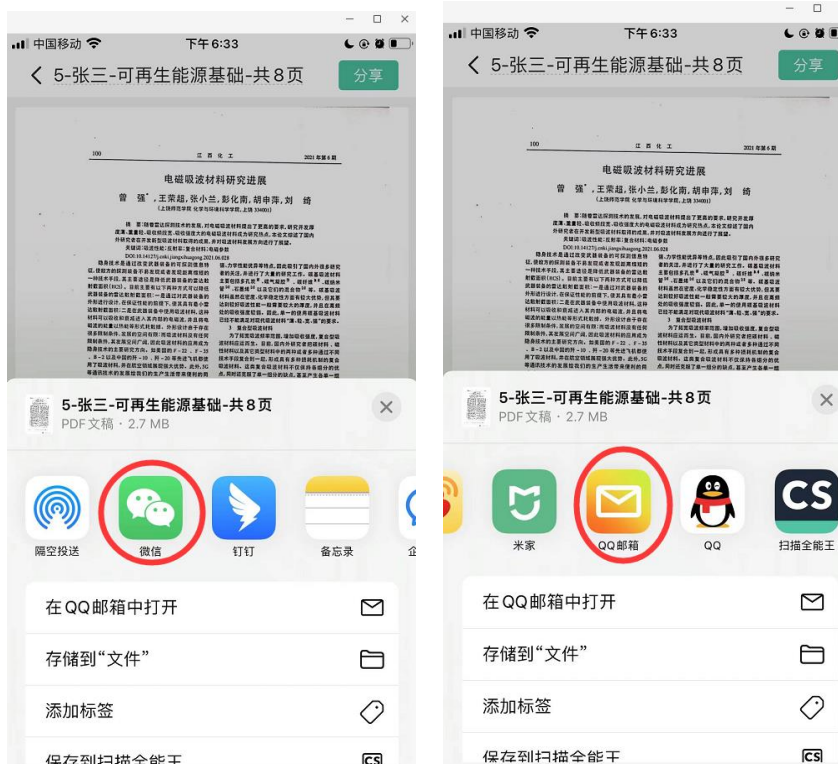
中国移动 下午6:33

5-张三-可再生能源基础-共8页 分享

100 江西化工 2021年第6期

电磁吸波材料研究进展

曾强，王荣超，张小兰，彭化南，胡申萍，刘绮

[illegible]

5-张三-可再生能源基础-共8页
PDF文稿 · 2.7 MB

隔空投送 微信 钉钉 备忘录

在QQ邮箱中打开
存储到"文件"
添加标签
保存到扫描全能王

中国移动 下午6:33

5-张三-可再生能源基础-共8页 分享

电磁吸波材料研究进展

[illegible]

5-张三-可再生能源基础-共8页
PDF文稿 · 2.7 MB

米家 QQ邮箱 QQ 扫描全能王

在QQ邮箱中打开
存储到"文件"
添加标签
保存到扫描全能王